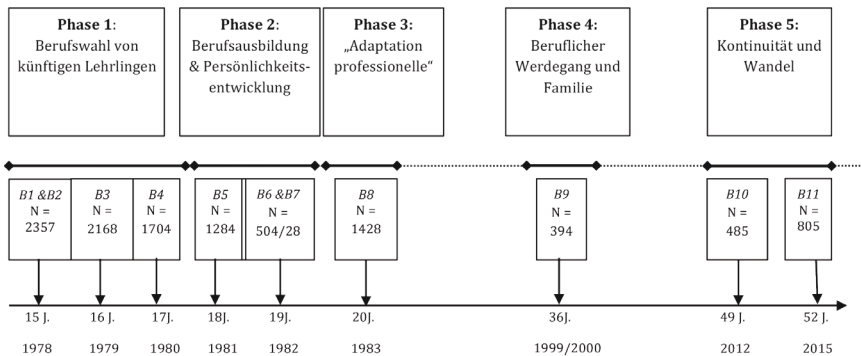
**Phase 1**: Berufswahl von künftigen Lehrlingen

**Phase 2**: Berufsausbildung & Persönlichkeitsentwicklung

**Phase 3:** „Adaptation professionelle“

**Phase 4:** Beruflicher Werdegang und Familie

**Phase 5:** Kontinuität und Wandel

*B1 &B2* N = 2357

*B3* N = 2168

*B4* N = 1704

*B5* N = 1284

*B6 &B7* N = 504/28

*B8* N = 1428

*B9* N = 394

*B10* N = 485

*B11* N = 805

15 J. 16 J. 17J. 18J. 19J. 20J. 36J. 49 J. 52 J.

1978 1979 1980 1981 1982 1983 1999/2000 2012 2015